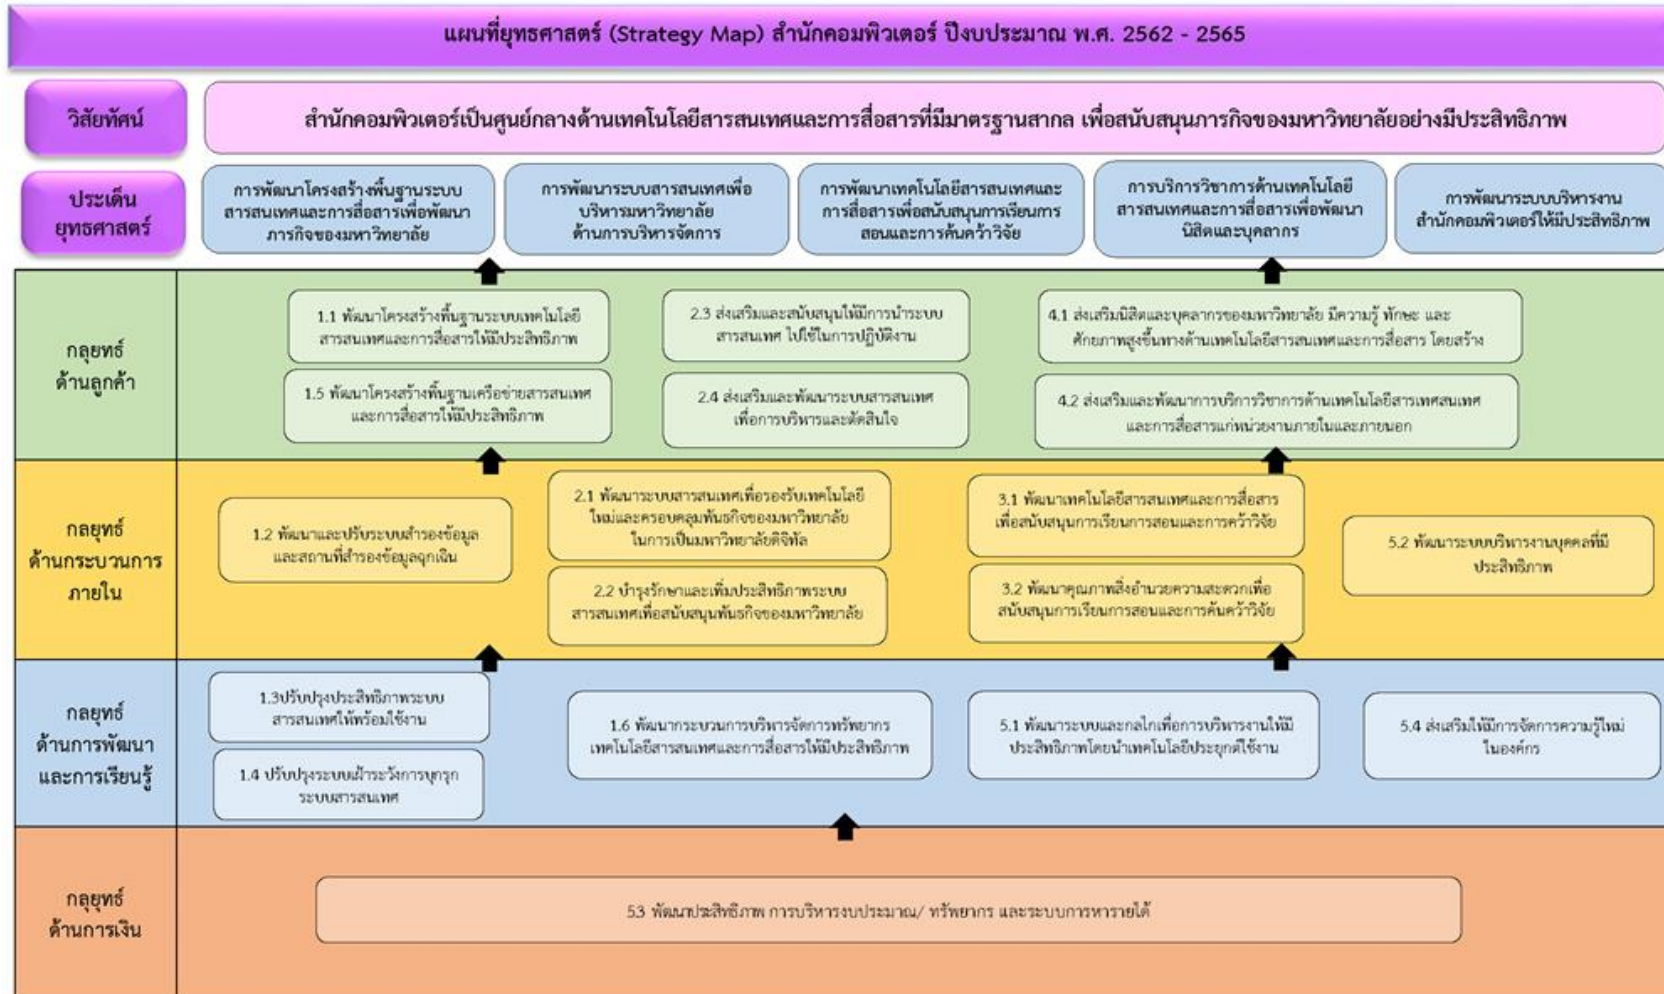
แผนที่ยุทธศาสตร์ (Strategy Map) สำนักคอมพิวเตอร์ ปีงบประมาณ พ.ศ. 2562 - 2565

วิสัยทัศน์

สำนักคอมพิวเตอร์เป็นศูนย์กลางด้านเทคโนโลยีสารสนเทศและการสื่อสารที่มีมาตรฐานสากล เพื่อสนับสนุนภารกิจของมหาวิทยาลัยอย่างมีประสิทธิภาพ

ประเด็นยุทธศาสตร์

การพัฒนาโครงสร้างพื้นฐานระบบสารสนเทศและการสื่อสารเพื่อพัฒนาภารกิจของมหาวิทยาลัย

การพัฒนาระบบสารสนเทศเพื่อบริหารมหาวิทยาลัย ด้านการบริหารจัดการ

การพัฒนาเทคโนโลยีสารสนเทศและการสื่อสารเพื่อสนับสนุนการเรียนการสอนและการค้นคว้าวิจัย

การบริการวิชาการด้านเทคโนโลยีสารสนเทศและการสื่อสารเพื่อพัฒนานิสิตและบุคลากร

การพัฒนาระบบบริหารงานสำนักคอมพิวเตอร์ให้มีประสิทธิภาพ

กลยุทธ์ ด้านลูกค้า

1.1 พัฒนาโครงสร้างพื้นฐานระบบเทคโนโลยีสารสนเทศและการสื่อสารให้มีประสิทธิภาพ

1.5 พัฒนาโครงสร้างพื้นฐานเครือข่ายสารสนเทศและการสื่อสารให้มีประสิทธิภาพ

2.3 ส่งเสริมและสนับสนุนให้มีการนำระบบสารสนเทศ ไปใช้ในการปฏิบัติงาน

2.4 ส่งเสริมและพัฒนาระบบสารสนเทศเพื่อการบริหารและตัดสินใจ

4.1 ส่งเสริมนิสิตและบุคลากรของมหาวิทยาลัย มีความรู้ ทักษะ และศักยภาพสูงขึ้นทางด้านเทคโนโลยีสารสนเทศและการสื่อสาร โดยสร้าง

4.2 ส่งเสริมและพัฒนาการบริการวิชาการด้านเทคโนโลยีสารเทศสนเทศและการสื่อสารแก่หน่วยงานภายในและภายนอก

กลยุทธ์ ด้านกระบวนการภายใน

1.2 พัฒนาและปรับระบบสำรองข้อมูลและสถานที่สำรองข้อมูลฉุกเฉิน

2.1 พัฒนาระบบสารสนเทศเพื่อรองรับเทคโนโลยีใหม่และครอบคลุมพันธกิจของมหาวิทยาลัยในการเป็นมหาวิทยาลัยดิจิทัล

2.2 บำรุงรักษาและเพิ่มประสิทธิภาพระบบสารสนเทศเพื่อสนับสนุนพันธกิจของมหาวิทยาลัย

3.1 พัฒนาเทคโนโลยีสารสนเทศและการสื่อสารเพื่อสนับสนุนการเรียนการสอนและการค้นคว้าวิจัย

3.2 พัฒนาคุณภาพสิ่งอำนวยความสะดวกเพื่อสนับสนุนการเรียนการสอนและการค้นคว้าวิจัย

5.2 พัฒนาระบบบริหารงานบุคคลที่มีประสิทธิภาพ

กลยุทธ์ ด้านการพัฒนาและการเรียนรู้

1.3ปรับปรุงประสิทธิภาพระบบสารสนเทศให้พร้อมใช้งาน

1.4 ปรับปรุงระบบเฝ้าระวังการบุกรุกระบบสารสนเทศ

1.6 พัฒนากระบวนการบริหารจัดการทรัพยากรเทคโนโลยีสารสนเทศและการสื่อสารให้มีประสิทธิภาพ

5.1 พัฒนาระบบและกลไกเพื่อการบริหารงานให้มีประสิทธิภาพโดยนำเทคโนโลยีประยุกต์ใช้งาน

5.4 ส่งเสริมให้มีการจัดการความรู้ใหม่ในองค์กร

กลยุทธ์ ด้านการเงิน

5.3 พัฒนาประสิทธิภาพ การบริหารงบประมาณ/ ทรัพยากร และระบบการหารายได้